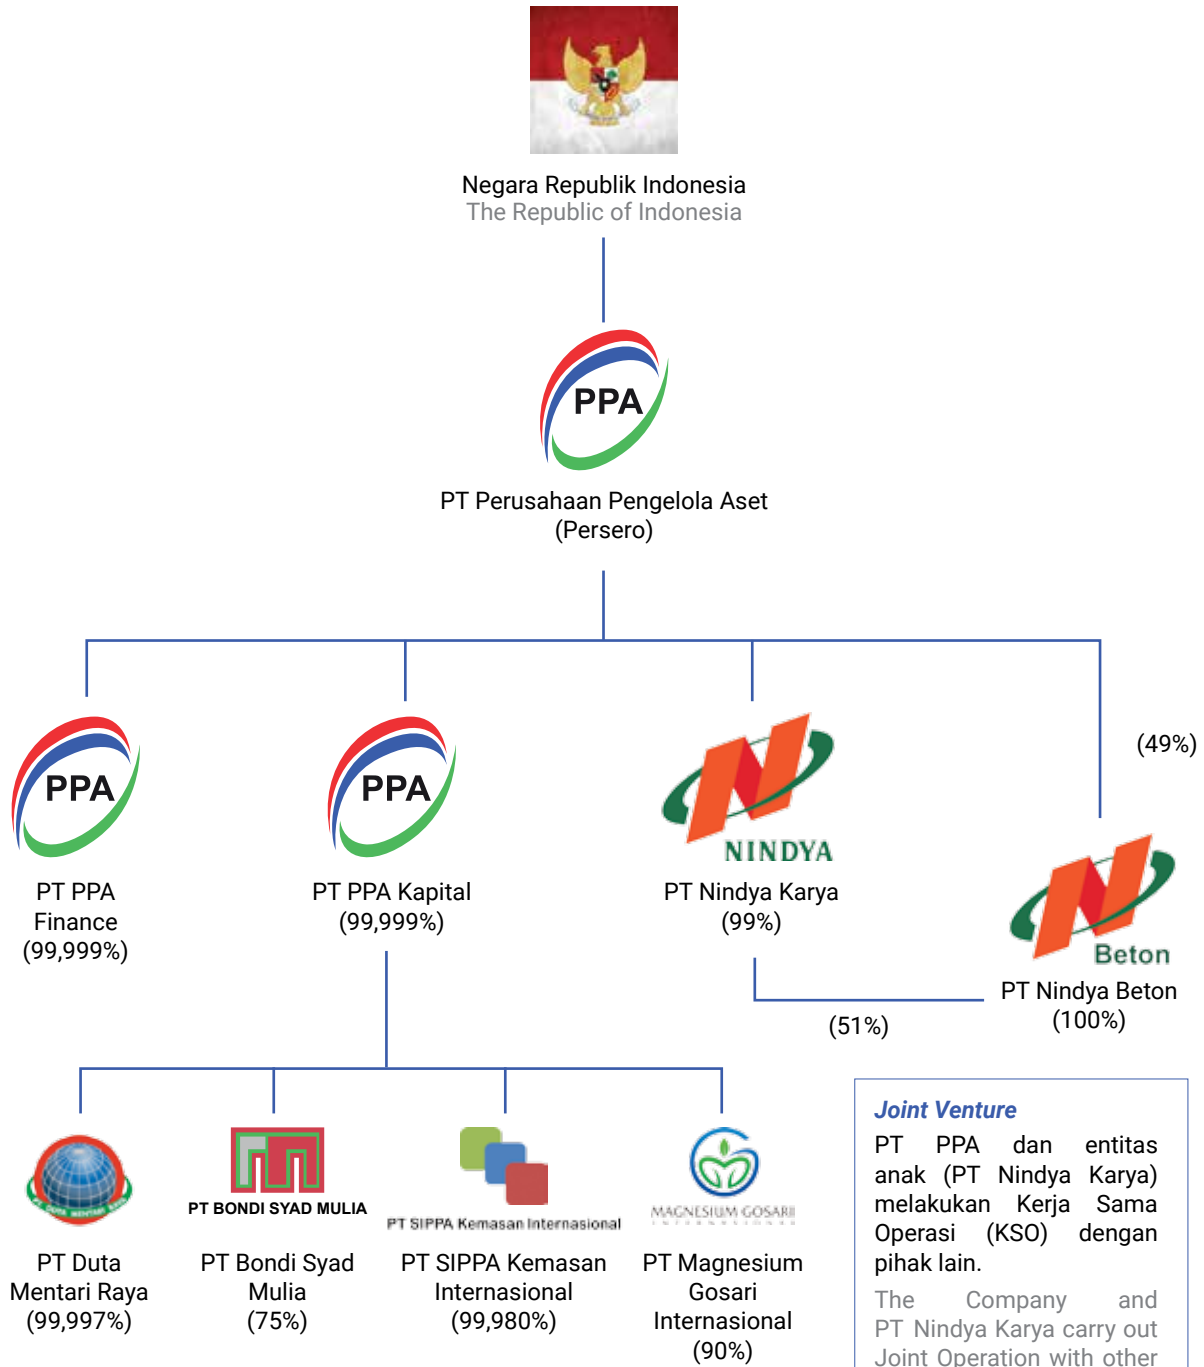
Negara Republik Indonesia
The Republic of Indonesia

PPA

PT Perusahaan Pengelola Aset (Persero)

PPA

PT PPA Finance (99,999%)

PPA

PT PPA Kapital (99,999%)

NINDYA

PT Nindya Karya (99%)

(49%)

Beton

PT Nindya Beton (100%)

(51%)

PT Duta Mentari Raya (99,997%)

PT BONDI SYAD MULIA

PT Bondi Syad Mulia (75%)

PT SIPPA Kemasan Internasional

PT SIPPA Kemasan Internasional (99,980%)

MAGNESIUM GOSARI

PT Magnesium Gosari Internasional (90%)

Joint Venture

PT PPA dan entitas anak (PT Nindya Karya) melakukan Kerja Sama Operasi (KSO) dengan pihak lain.

The Company and PT Nindya Karya carry out Joint Operation with other